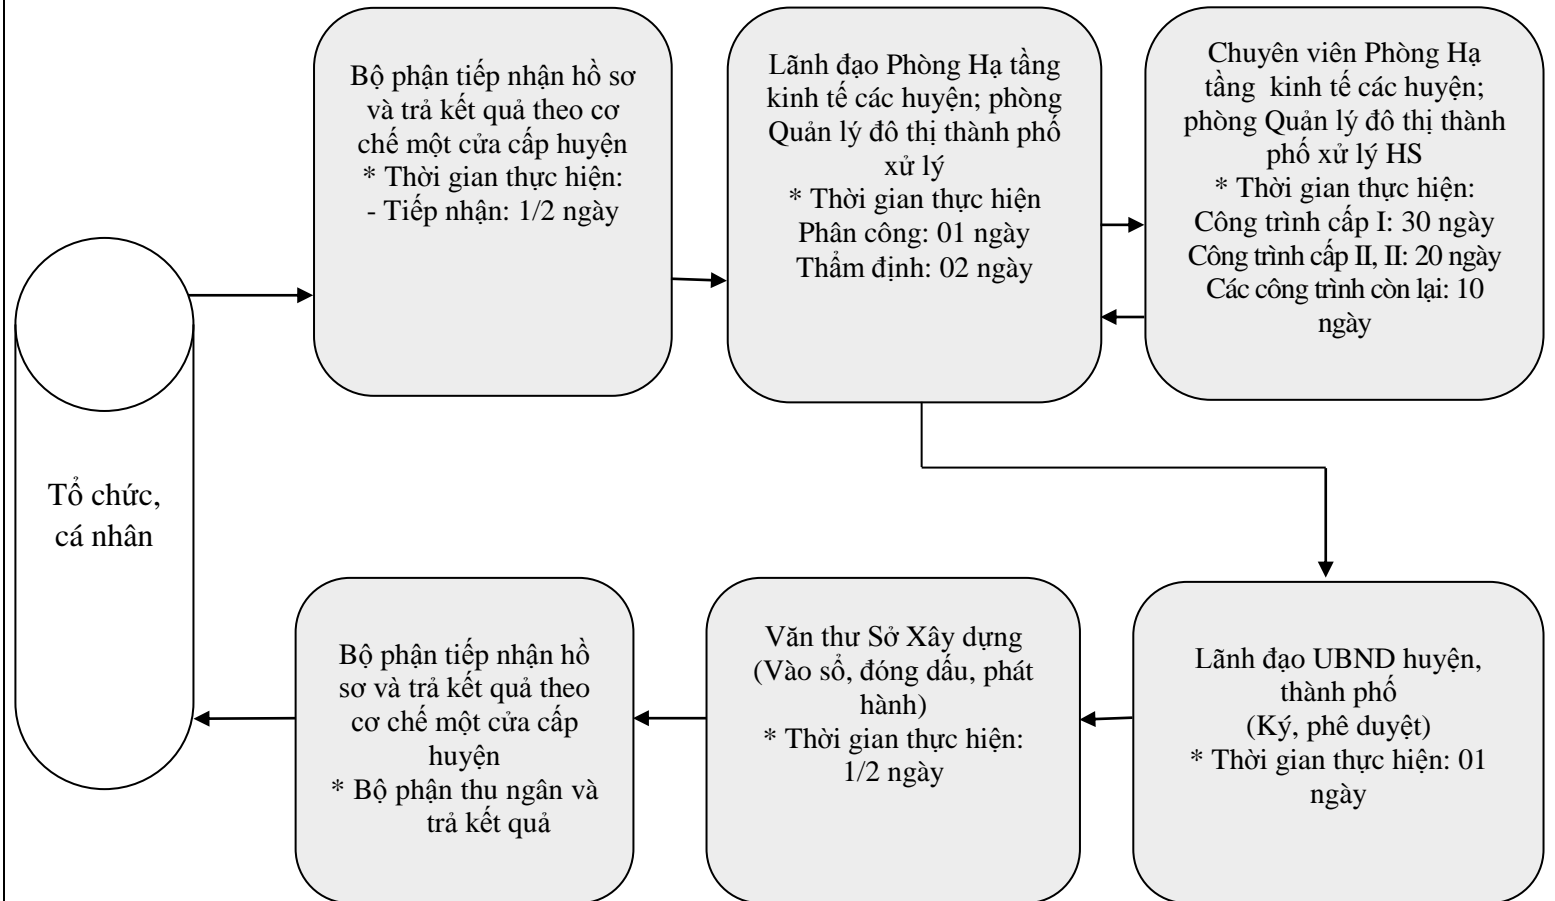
Tổ chức, cá nhân

Bộ phận tiếp nhận hồ sơ và trả kết quả theo cơ chế một cửa cấp huyện
* Thời gian thực hiện:
- Tiếp nhận: 1/2 ngày

Lãnh đạo Phòng Hạ tầng kinh tế các huyện; phòng Quản lý đô thị thành phố xử lý
* Thời gian thực hiện
Phân công: 01 ngày
Thẩm định: 02 ngày

Chuyên viên Phòng Hạ tầng kinh tế các huyện; phòng Quản lý đô thị thành phố xử lý HS
* Thời gian thực hiện:
Công trình cấp I: 30 ngày
Công trình cấp II, II: 20 ngày
Các công trình còn lại: 10 ngày

Lãnh đạo UBND huyện, thành phố
(Ký, phê duyệt)
* Thời gian thực hiện: 01 ngày

Văn thư Sở Xây dựng
(Vào sổ, đóng dấu, phát hành)
* Thời gian thực hiện:
1/2 ngày

Bộ phận tiếp nhận hồ sơ và trả kết quả theo cơ chế một cửa cấp huyện
* Bộ phận thu ngân và trả kết quả